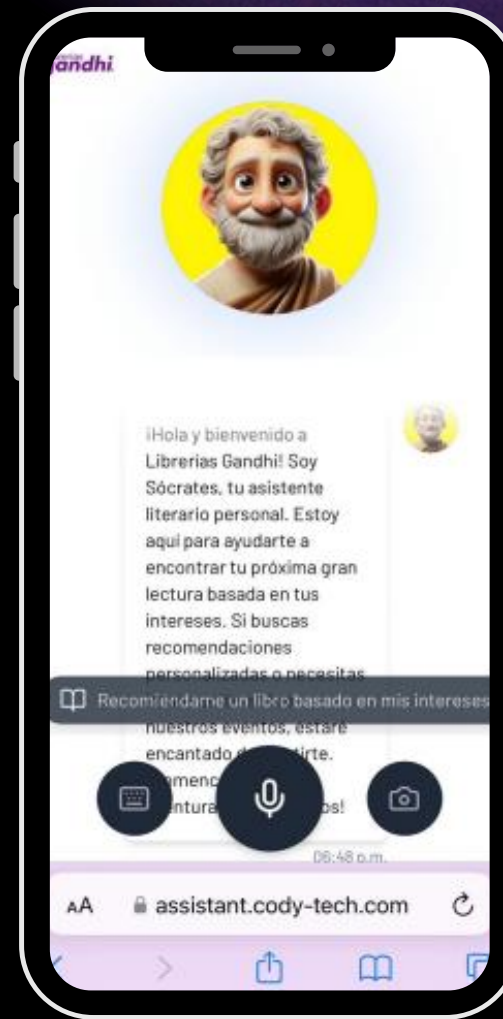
andhi

¡Hola y bienvenido a Librerias Gandhi! Soy Sócrates, tu asistente literario personal. Estoy aqui para ayudarte a encontrar tu próxima gran lectura basada en tus intereses. Si buscas recomendaciones personalizadas o necesitas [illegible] nuestros eventos, estaré encantado d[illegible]irte. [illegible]menc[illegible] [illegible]ntura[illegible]s!

Recomiendame un libro basado en mis intereses

06:48 p.m.

AA assistant.cody-tech.com